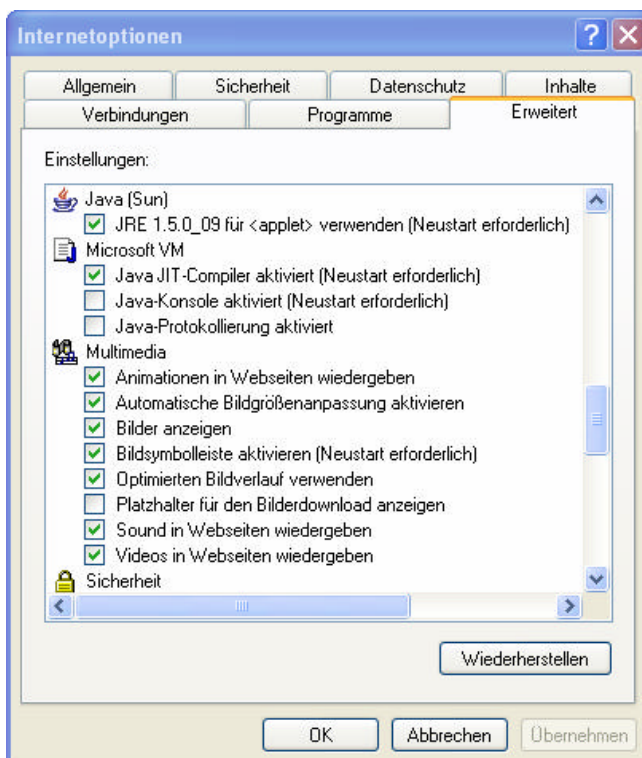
Internetoptionen

? X

Allgemein | Sicherheit | Datenschutz | Inhalte
Verbindungen | Programme | Erweitert

Einstellungen:

Java (Sun)
JRE 1.5.0_09 für <applet> verwenden (Neustart erforderlich)
Microsoft VM
Java JIT-Compiler aktiviert (Neustart erforderlich)
Java-Konsole aktiviert (Neustart erforderlich)
Java-Protokollierung aktiviert
Multimedia
Animationen in Webseiten wiedergeben
Automatische Bildgrößenanpassung aktivieren
Bilder anzeigen
Bildsymbolleiste aktivieren (Neustart erforderlich)
Optimierten Bildverlauf verwenden
Platzhalter für den Bilderdownload anzeigen
Sound in Webseiten wiedergeben
Videos in Webseiten wiedergeben
Sicherheit

Wiederherstellen

OK | Abbrechen | Übernehmen